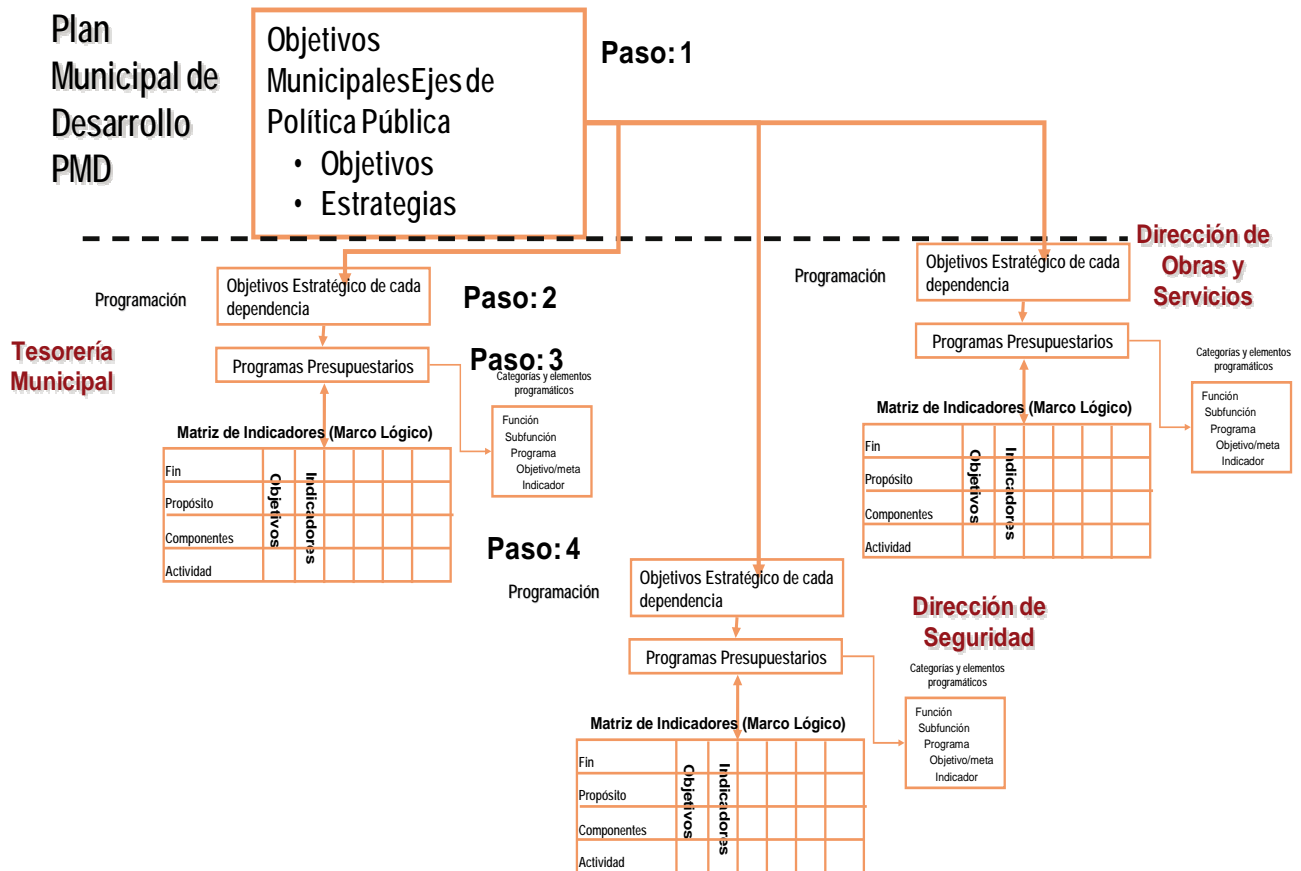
Plan Municipal de Desarrollo PMD

Objetivos MunicipalesEjes de Política Pública
• Objetivos
• Estrategias

Paso: 1

Dirección de Obras y Servicios

Programación

Objetivos Estratégico de cada dependencia

Programas Presupuestarios

Categorias y elementos programáticos

Función
Subfunción
Programa
Objetivo/meta
Indicador

Matriz de Indicadores (Marco Lógico)

| | Objetivos | Indicadores | | | | | |
|---|---|---|---|---|---|---|---|
| Fin | | | | | | | |
| Propósito | | | | | | | |
| Componentes | | | | | | | |
| Actividad | | | | | | | |

Programación

Objetivos Estratégico de cada dependencia

Paso: 2

Tesorería Municipal

Programas Presupuestarios

Paso: 3

Categorias y elementos programáticos

Función
Subfunción
Programa
Objetivo/meta
Indicador

Matriz de Indicadores (Marco Lógico)

| | Objetivos | Indicadores | | | | | |
|---|---|---|---|---|---|---|---|
| Fin | | | | | | | |
| Propósito | | | | | | | |
| Componentes | | | | | | | |
| Actividad | | | | | | | |

Paso: 4

Programación

Objetivos Estratégico de cada dependencia

Dirección de Seguridad

Programas Presupuestarios

Categorias y elementos programáticos

Función
Subfunción
Programa
Objetivo/meta
Indicador

Matriz de Indicadores (Marco Lógico)

| | Objetivos | Indicadores | | | | | |
|---|---|---|---|---|---|---|---|
| Fin | | | | | | | |
| Propósito | | | | | | | |
| Componentes | | | | | | | |
| Actividad | | | | | | | |